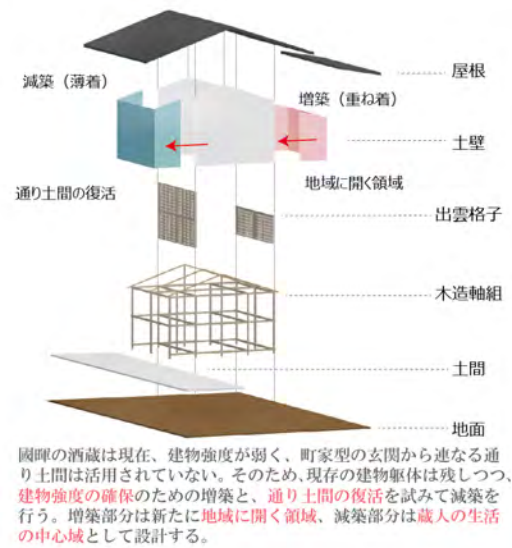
減築（薄着）

増築（重ね着）

屋根

土壁

通り土間の復活

地域に開く領域

出雲格子

木造軸組

土間

地面

國暉の酒蔵は現在、建物強度が弱く、町家型の玄関から連なる通り土間は活用されていない。そのため、現存の建物躯体は残しつつ、建物強度の確保のための増築と、通り土間の復活を試みて減築を行う。増築部分は新たに地域に開く領域、減築部分は蔵人の生活の中心域として設計する。